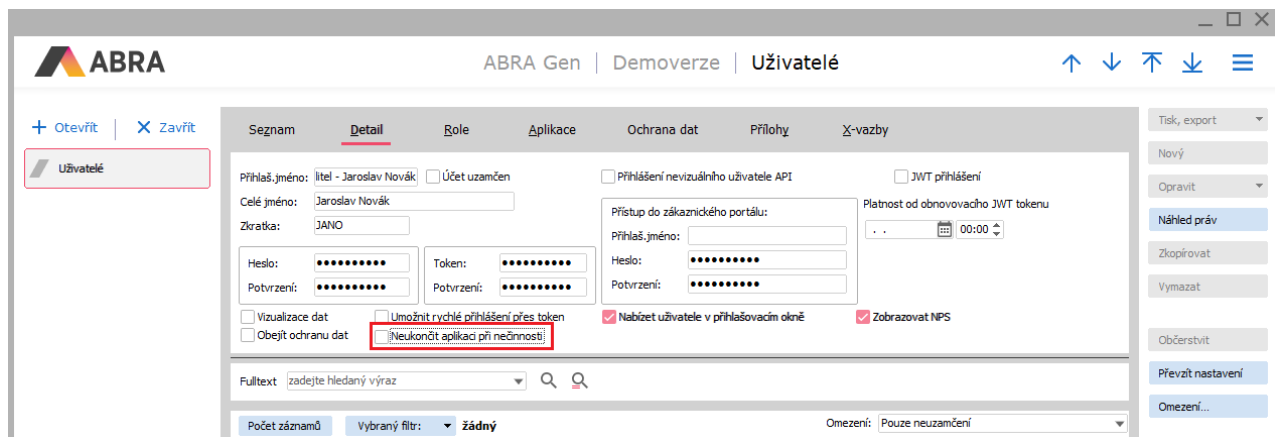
ABRA

ABRA Gen | Demoverze | Uživatelé

+ Otevřít | X Zavřít

Uživatelé

Seznam
Detail
Role
Aplikace
Ochrana dat
Přílohy
X-vazby

Přihlaš.jméno: litel - Jaroslav Novák
Účet uzamčen
Přihlášení nevizuálního uživatele API
JWT přihlášení
Celé jméno: Jaroslav Novák
Zkratka: JANO
Přístup do zákaznického portálu:
Platnost od obnovovacího JWT tokenu
. . 00:00
Přihlaš.jméno:
Heslo: ••••••••••
Token: ••••••••••
Heslo: ••••••••••
Potvrzení: ••••••••••
Potvrzení: ••••••••••
Potvrzení: ••••••••••
Vizualizace dat
Umožnit rychlé přihlášení přes token
Nabízet uživatele v přihlašovacím okně
Zobrazovat NPS
Obejít ochranu dat
Neukončit aplikaci při nečinnosti

Fulltext zadejte hledaný výraz

Počet záznamů
Vybraný filtr:
žádný
Omezení: Pouze neuzamčení

Tisk, export
Nový
Opravit
Náhled práv
Zkopírovat
Vymazat
Občerstvit
Převzít nastavení
Omezení...